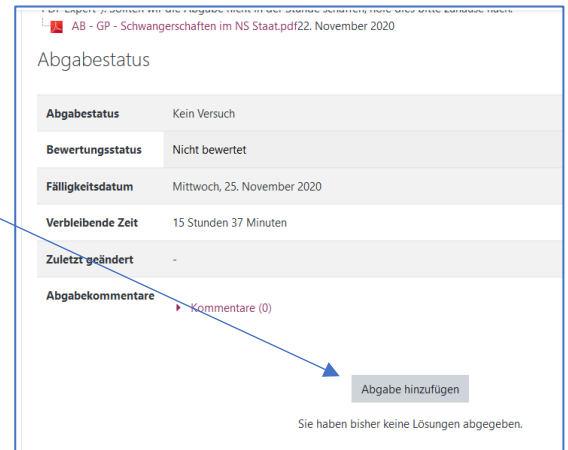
PDF Expert"). Sollten wir die Abgabe nicht in der Stunde schaffen, hole dies bitte Zuhause nach.
AB - GP - Schwangerschaften im NS Staat.pdf22. November 2020

Abgabestatus

| Abgabestatus | Kein Versuch |
|---|---|
| Bewertungsstatus | Nicht bewertet |
| Fälligkeitsdatum | Mittwoch, 25. November 2020 |
| Verbleibende Zeit | 15 Stunden 37 Minuten |
| Zuletzt geändert | - |
| Abgabekommentare | Kommentare (0) |

Abgabe hinzufügen

Sie haben bisher keine Lösungen abgegeben.